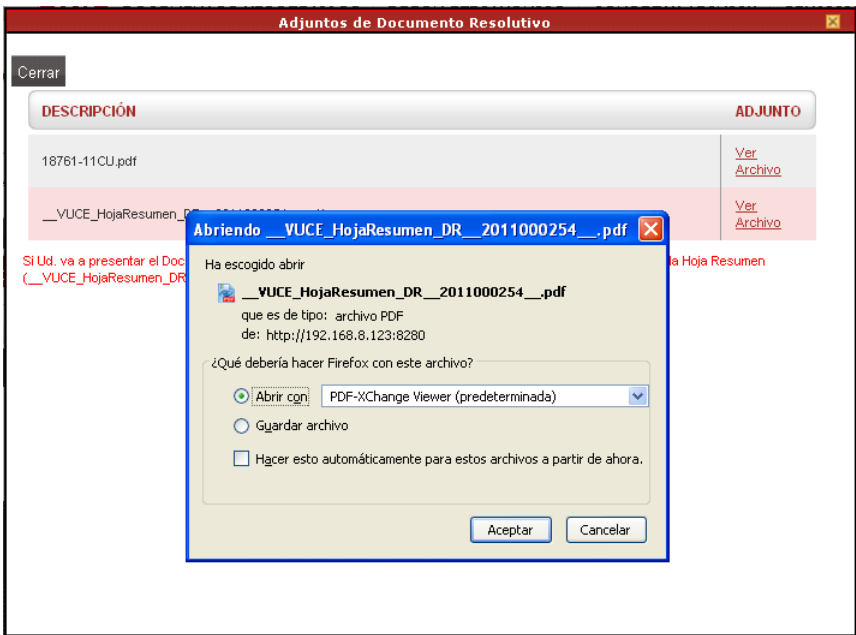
Adjuntos de Documento Resolutivo

Cerrar

| DESCRIPCIÓN | ADJUNTO |
|---|---|
| 18761-11CU.pdf | Ver Archivo |
| __VUCE_HojaResumen_DR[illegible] | Ver Archivo |

Si Ud. va a presentar el Doc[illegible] la Hoja Resumen (__VUCE_HojaResumen_DR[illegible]

Abriendo __VUCE_HojaResumen_DR__2011000254__.pdf

Ha escogido abrir

__VUCE_HojaResumen_DR__2011000254__.pdf

que es de tipo: archivo PDF

de: http://192.168.8.123:8280

¿Qué debería hacer Firefox con este archivo?

Abrir con PDF-XChange Viewer (predeterminada)

Guardar archivo

Hacer esto automáticamente para estos archivos a partir de ahora.

Aceptar Cancelar